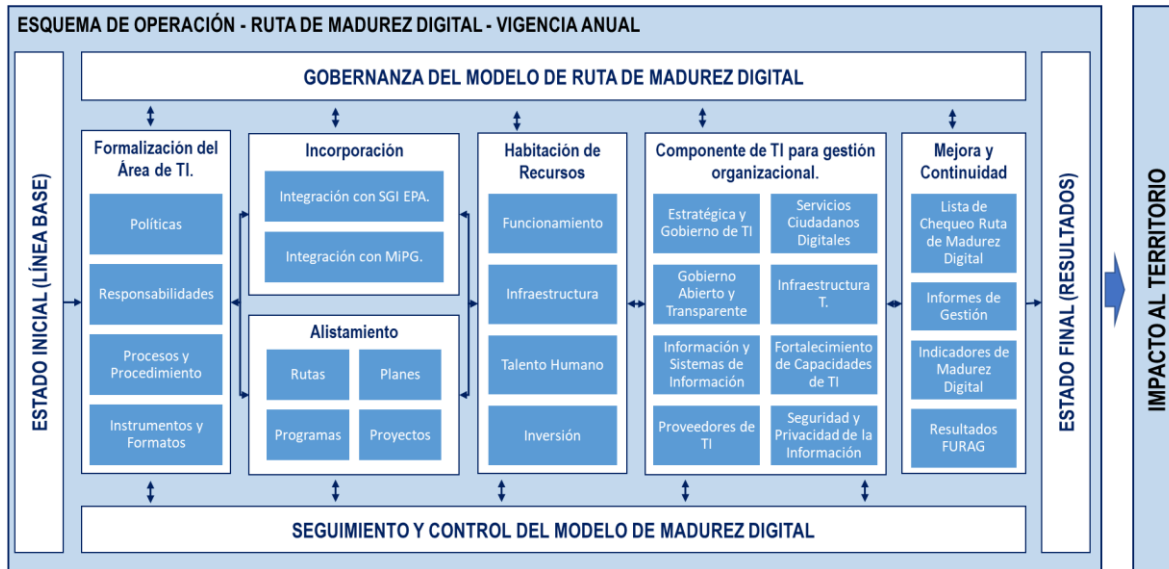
ESQUEMA DE OPERACIÓN - RUTA DE MADUREZ DIGITAL - VIGENCIA ANUAL

GOBERNANZA DEL MODELO DE RUTA DE MADUREZ DIGITAL

ESTADO INICIAL (LÍNEA BASE)

Formalización del Área de TI.

Políticas

Responsabilidades

Procesos y Procedimiento

Instrumentos y Formatos

Incorporación

Integración con SGI EPA.

Integración con MiPG.

Alistamiento

Rutas

Planes

Programas

Proyectos

Habitación de Recursos

Funcionamiento

Infraestructura

Talento Humano

Inversión

Componente de TI para gestión organizacional.

Estratégica y Gobierno de TI

Servicios Ciudadanos Digitales

Gobierno Abierto y Transparente

Infraestructura T.

Información y Sistemas de Información

Fortalecimiento de Capacidades de TI

Proveedores de TI

Seguridad y Privacidad de la Información

Mejora y Continuidad

Lista de Chequeo Ruta de Madurez Digital

Informes de Gestión

Indicadores de Madurez Digital

Resultados FURAG

ESTADO FINAL (RESULTADOS)

SEGUIMIENTO Y CONTROL DEL MODELO DE MADUREZ DIGITAL

IMPACTO AL TERRITORIO